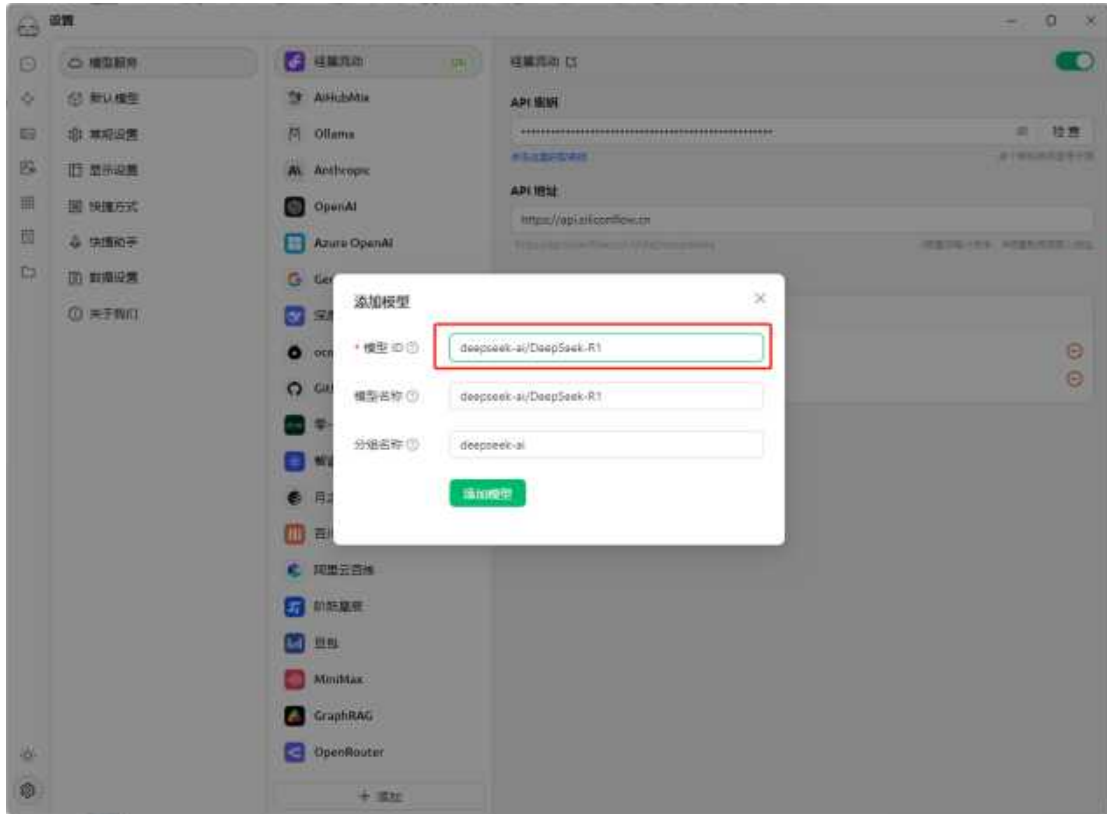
设置

模型服务
默认模型
常规设置
显示设置
快捷方式
快捷助手
数据设置
关于我们

硅基流动 ON
AiHubMix
Ollama
Anthropic
OpenAI
Azure OpenAI
Ge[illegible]
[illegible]
ocr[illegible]
Git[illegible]
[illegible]
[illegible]
月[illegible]
百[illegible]
阿里云百炼
阶跃星辰
豆包
MiniMax
GraphRAG
OpenRouter
+ 添加

硅基流动
API 密钥
••••••••••••••••••••••••••••••••••••••••••••••••••••••
检查
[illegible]
API 地址
https://api.siliconflow.cn
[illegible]

添加模型
* 模型 ID
deepseek-ai/DeepSeek-R1
模型名称
deepseek-ai/DeepSeek-R1
分组名称
deepseek-ai
添加模型